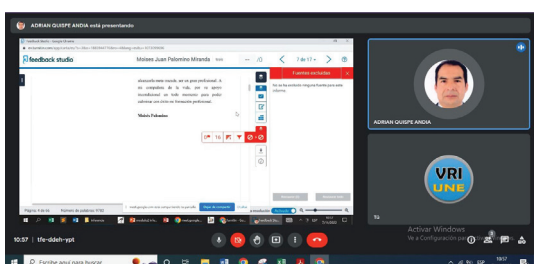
ADRIAN QUISPE ANDIA está presentando

feedback studio

Moises Juan Palomino Miranda

de 17

Fuentes excluidas

alcanzarla meta trazada, ser un gran profesional. A mi compañera de la vida, por su apoyo incondicional en todo momento para poder culminar con éxito mi formación profesional.

Moisés Palomino

ADRIAN QUISPE ANDIA

VRI
UNE

Tú

Activar Windows
Ve a Configuración para activar Windows.

10:57 | tfe-ddeh-ypt

Escribe aquí para buscar

10:57